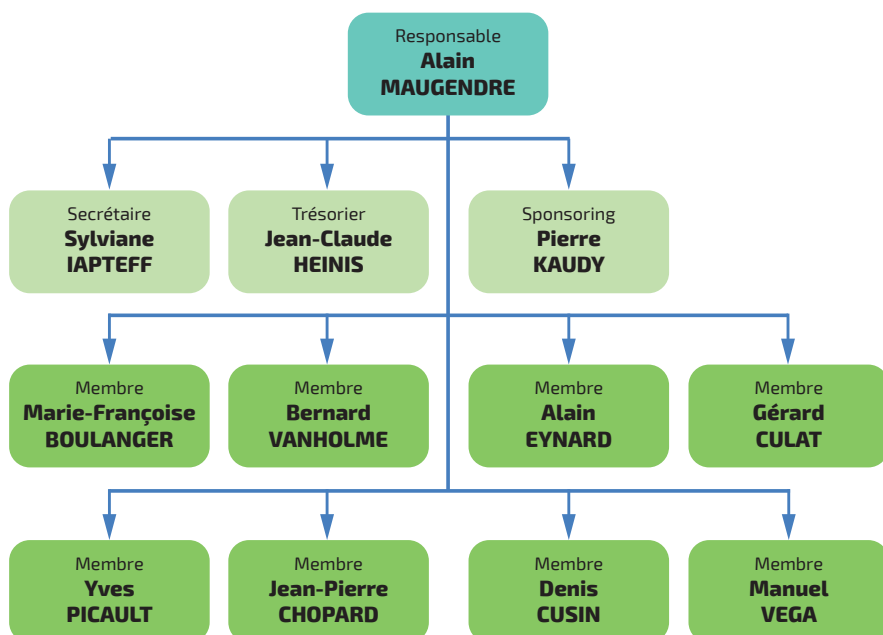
Responsable
Alain
MAUGENDRE

Secrétaire
Sylviane
IAPTEFF

Trésorier
Jean-Claude
HEINIS

Sponsoring
Pierre
KAUDY

Membre
Marie-Françoise
BOULANGER

Membre
Bernard
VANHOLME

Membre
Alain
EYNARD

Membre
Gérard
CULAT

Membre
Yves
PICAULT

Membre
Jean-Pierre
CHOPARD

Membre
Denis
CUSIN

Membre
Manuel
VEGA